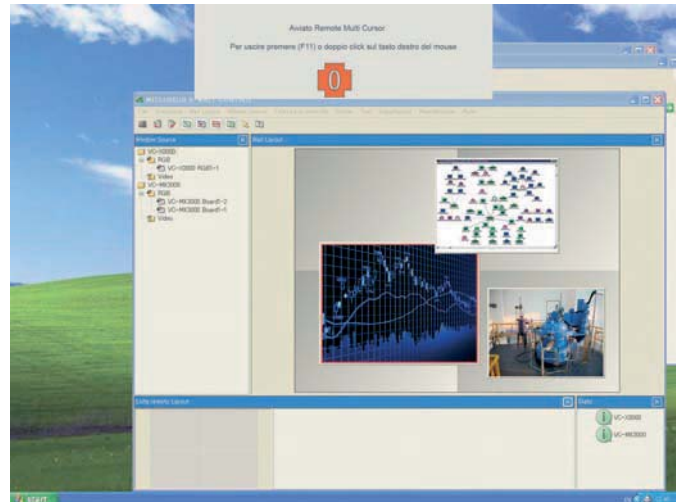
Aviato Remote Multi Cursor

Per uscire premere (F11) o doppio click sul tasto destro del mouse

0

Window Source

Wall Layout

VC-X3000
RGB
VC-X3000 RGB1-1
Video
VC-MX3000
RGB
VC-MX3000 Board1-2
VC-MX3000 Board1-1
Video

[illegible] Layout

Stato

VC-X3000

VC-MX3000

start